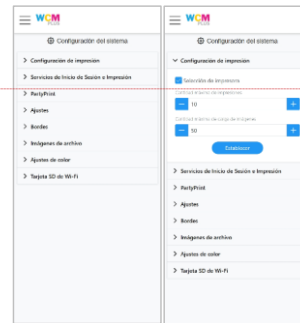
WCM

Configuración del sistema

Configuración de impresión

Servicios de Inicio de Sesión e Impresión

PartyPrint

Ajustes

Bordes

Imágenes de archivo

Ajustes de color

Tarjeta SD de Wi-Fi

WCM

Configuración del sistema

Configuración de impresión

Selección de impresora

Contiuo tamaño de impresiones

10

Contiuo tamaño de carga de imágenes

50

Establecer

Servicios de Inicio de Sesión e Impresión

PartyPrint

Ajustes

Bordes

Imágenes de archivo

Ajustes de color

Tarjeta SD de Wi-Fi